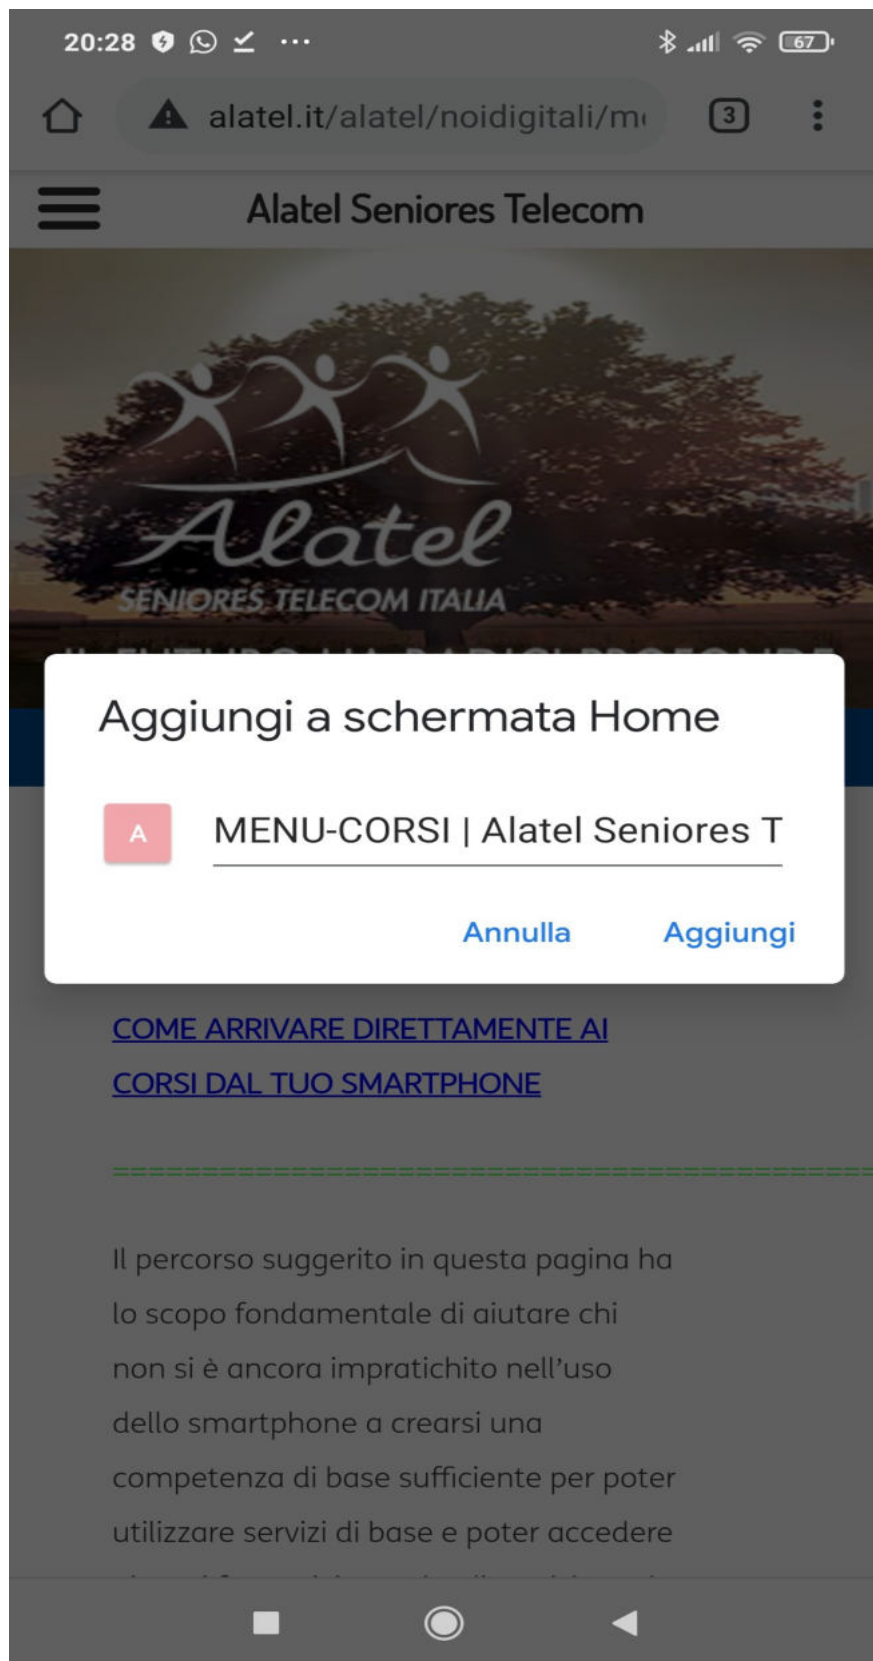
20:28 ···

67

alatel.it/alatel/noidigitali/m

3

Alatel Seniores Telecom

Alatel
SENIORES TELECOM ITALIA

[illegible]

Aggiungi a schermata Home

A

MENU-CORSI | Alatel Seniores T

Annulla Aggiungi

COME ARRIVARE DIRETTAMENTE AI CORSI DAL TUO SMARTPHONE

========================================

Il percorso suggerito in questa pagina ha lo scopo fondamentale di aiutare chi non si è ancora impratichito nell'uso dello smartphone a crearsi una competenza di base sufficiente per poter utilizzare servizi di base e poter accedere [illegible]